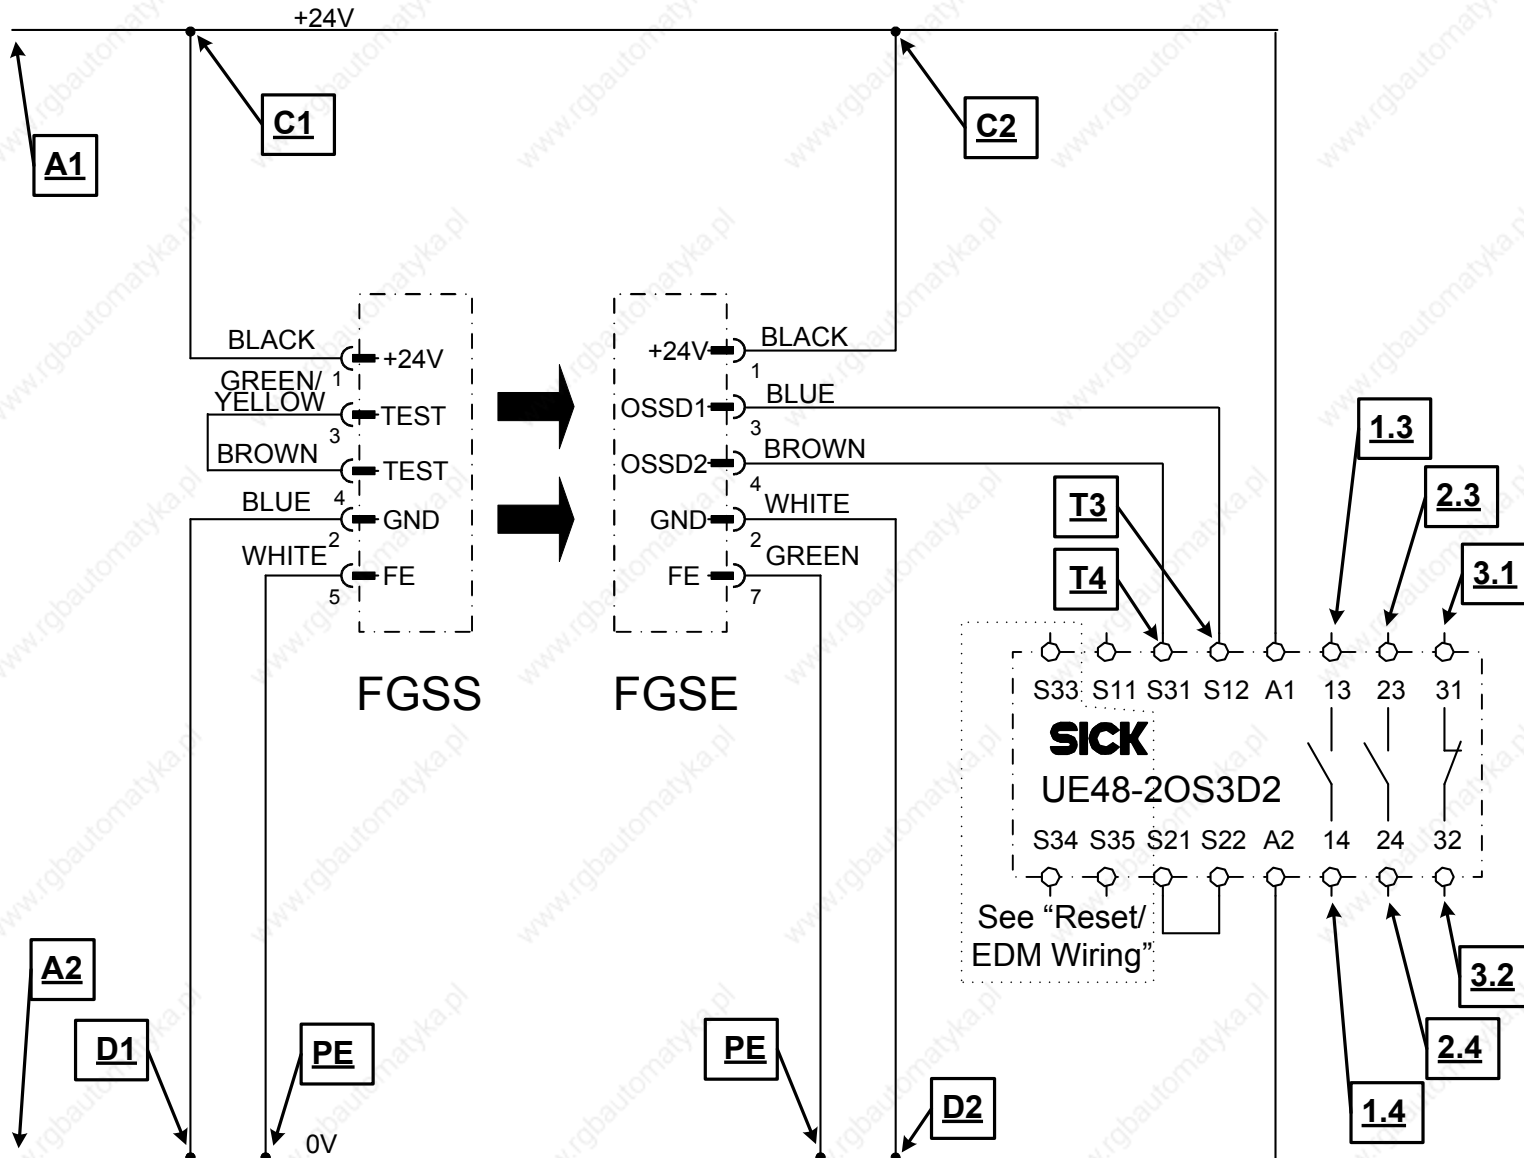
+24V

C1

C2

A1

BLACK
GREEN/ YELLOW
1
+24V
TEST
3
BROWN
TEST
BLUE
4
GND
WHITE
2
FE
5

+24V
1
BLACK
OSSD1
3
BLUE
OSSD2
4
BROWN
GND
2
WHITE
FE
7
GREEN

FGSS

FGSE

1.3

2.3

T3

T4

3.1

S33 S11 S31 S12 A1 13 23 31

SICK

UE48-2OS3D2

S34 S35 S21 S22 A2 14 24 32

See "Reset/ EDM Wiring"

A2

D1

PE

PE

D2

3.2

2.4

1.4

0V

www.rgbautomatyka.pl